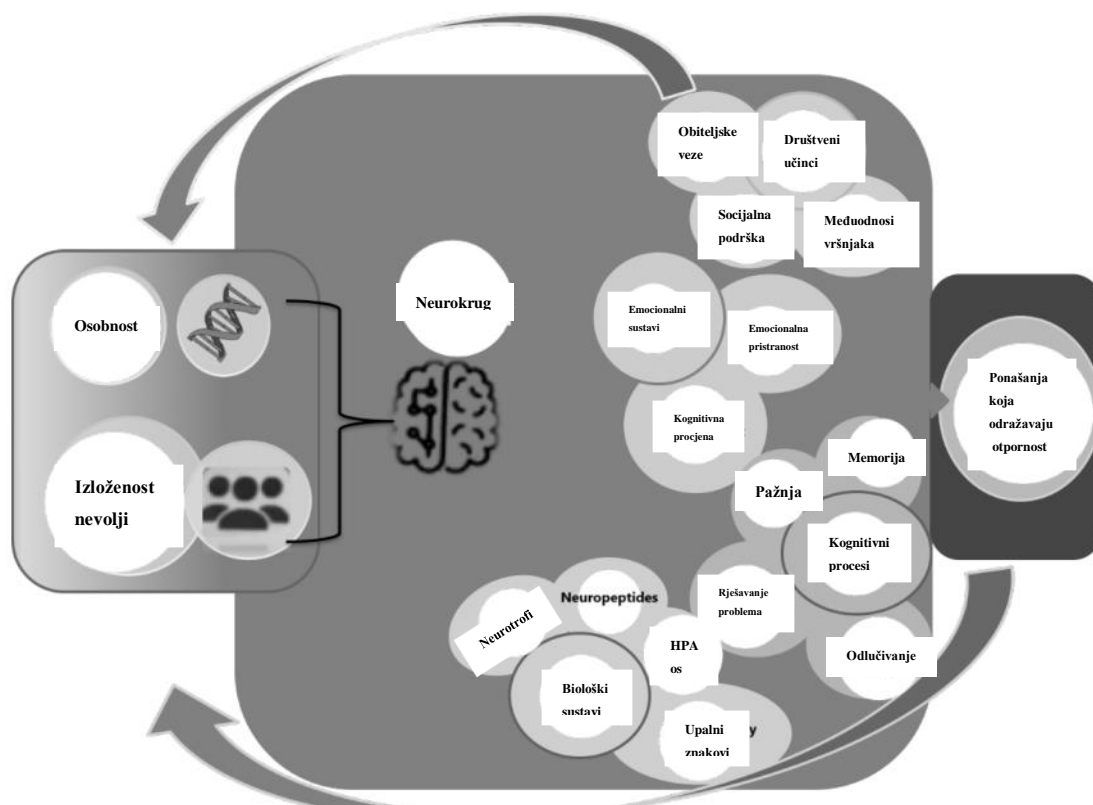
Obiteljske veze

Društveni učinci

Socijalna podrška

Meduodnosi vršnjaka

Osobnost

Neurokrug

Emocionalni sustavi

Emocionalna pristranost

Ponašanja koja odražavaju otpornost

Kognitivna procjena

Memorija

Izloženost nevolji

Pažnja

Kognitivni procesi

Neuropeptides

Rješavanje problema

Neurotrofi

HPA os

Odlučivanje

Biološki sustavi

Upalni znakovi

y